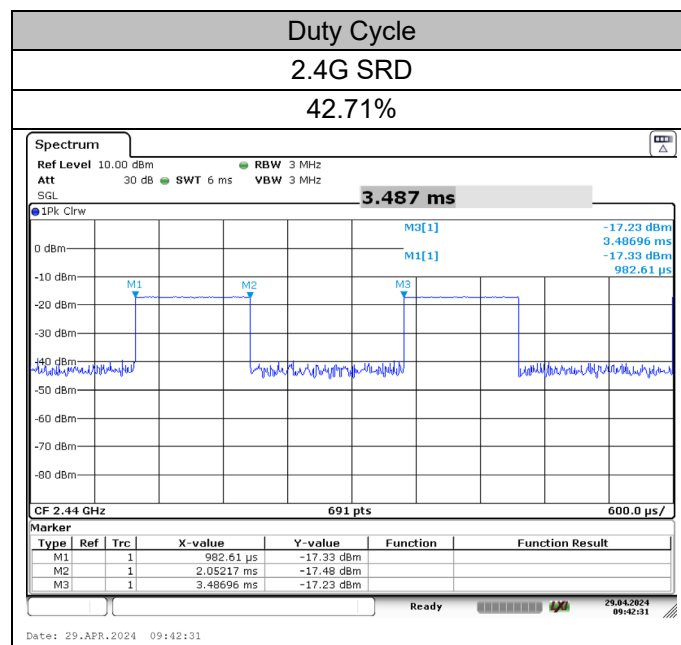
Duty Cycle

2.4G SRD

42.71%

Spectrum

Ref Level 10.00 dBm
Att 30 dB SWT 6 ms
SGL

RBW 3 MHz
VBW 3 MHz

3.487 ms

1Pk Clrw

M3[1] -17.23 dBm
3.48696 ms
M1[1] -17.33 dBm
982.61 µs

0 dBm
-10 dBm
-20 dBm
-30 dBm
-40 dBm
-50 dBm
-60 dBm
-70 dBm
-80 dBm

M1
M2
M3

CF 2.44 GHz 691 pts 600.0 µs/

Marker

| Type | Ref | Trc | X-value | Y-value | Function | Function Result |
|---|---|---|---|---|---|---|
| M1 | | 1 | 982.61 µs | -17.33 dBm | | |
| M2 | | 1 | 2.05217 ms | -17.48 dBm | | |
| M3 | | 1 | 3.48696 ms | -17.23 dBm | | |

Ready

29.04.2024
09:42:31

Date: 29.APR.2024 09:42:31